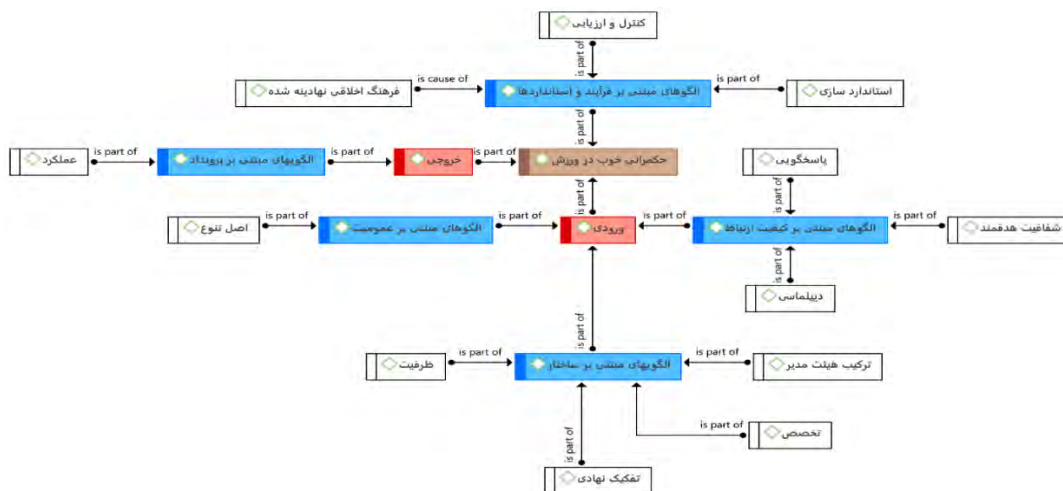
کنترل و ارزیابی

is part of

فرهنگ اخلاقی نهادینه شده

is cause of

الگوهای مبتنی بر فرآیند و استانداردها

is part of

استاندارد سازی

is part of

عملکرد

is part of

الگوهای مبتنی بر پیامد

is part of

خروجی

is part of

حکمرانی خوب در ورزش

پاسخگویی

is part of

اصل تنوع

is part of

الگوهای مبتنی بر عمومیت

is part of

ورودی

is part of

الگوهای مبتنی بر کیفیت ارتباط

is part of

شفافیت هدفمند

is part of

دیپلماسی

is part of

ظرفیت

is part of

الگوهای مبتنی بر ساختار

is part of

ترکیب هیئت مدیر

is part of

تخصص

is part of

تفکیک نهادی